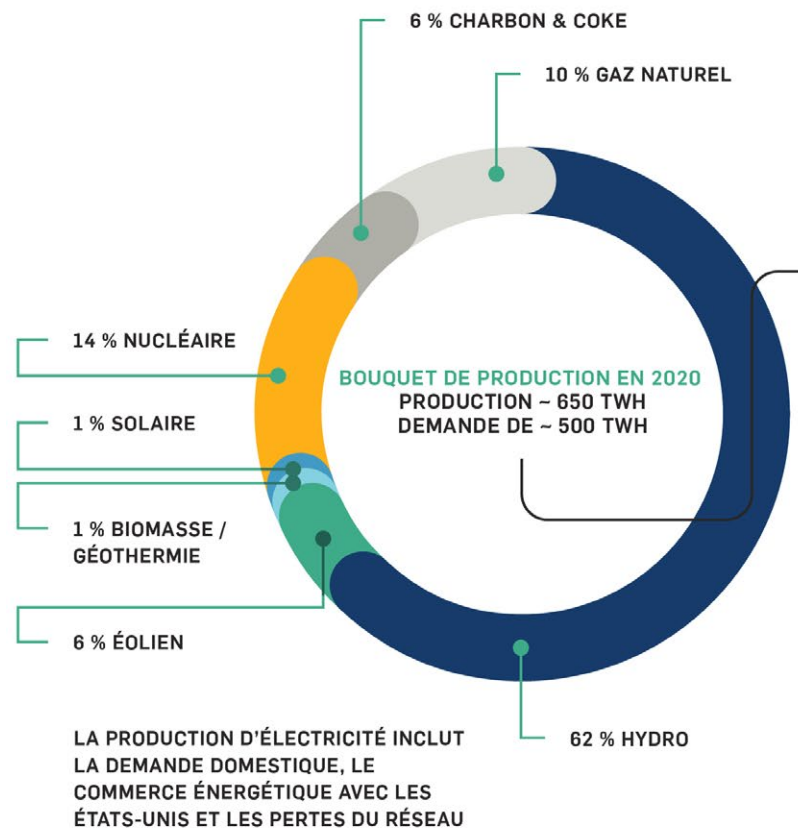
6 % CHARBON & COKE

10 % GAZ NATUREL

14 % NUCLÉAIRE

BOUQUET DE PRODUCTION EN 2020
PRODUCTION ~ 650 TWH
DEMANDE DE ~ 500 TWH

1 % SOLAIRE

1 % BIOMASSE / GÉOTHERMIE

6 % ÉOLIEN

62 % HYDRO

LA PRODUCTION D'ÉLECTRICITÉ INCLUT LA DEMANDE DOMESTIQUE, LE COMMERCE ÉNERGÉTIQUE AVEC LES ÉTATS-UNIS ET LES PERTES DU RÉSEAU